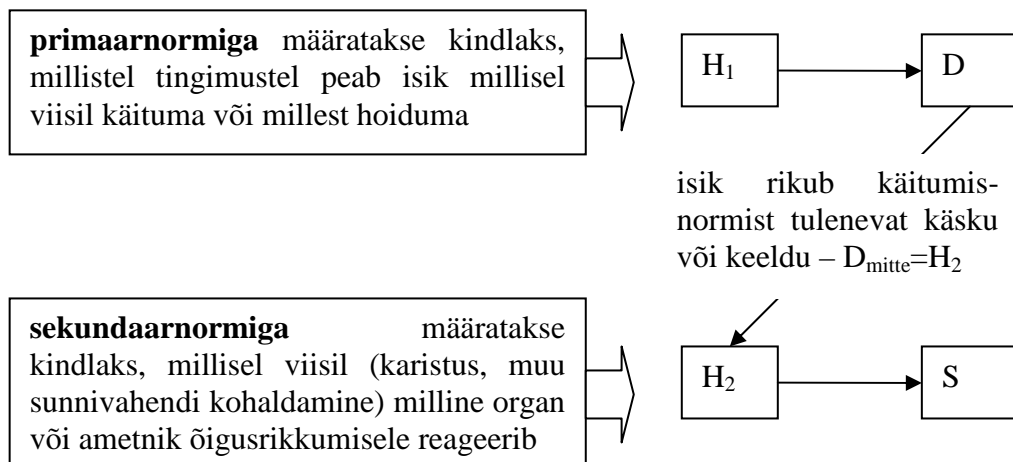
**primaarnormiga** määratakse kindlaks, millistel tingimustel peab isik millisel viisil käituma või millest hoiduma

$H_1$

D

isik rikub käitumisnormist tulenevat käsku või keeldu – $D_{mitte}=H_2$

**sekundaarnormiga** määratakse kindlaks, millisel viisil (karistus, muu sunnivahendi kohaldamine) milline organ või ametnik õigusrikkumisele reageerib

$H_2$

S